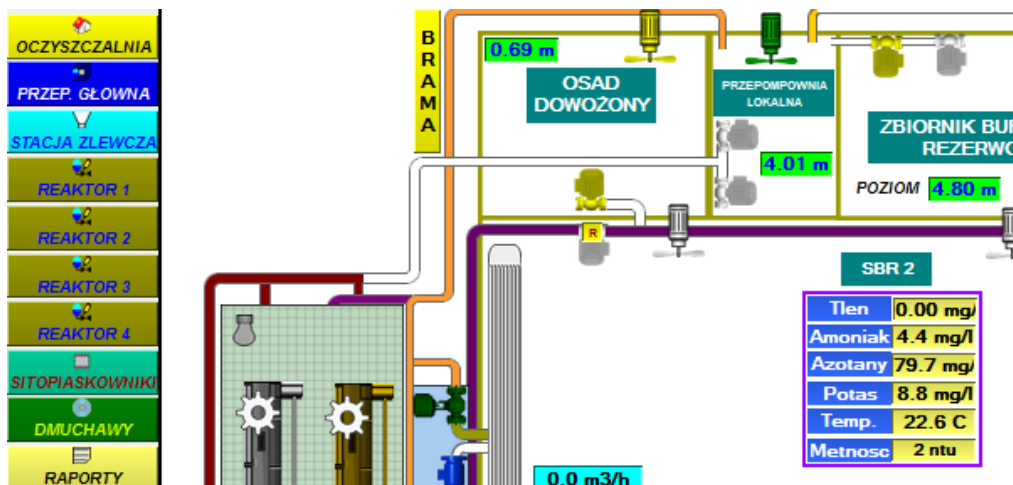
OCZYSZCZALNIA
PRZEP. GŁOWNA
STACJA ZLEWCZA
REAKTOR 1
REAKTOR 2
REAKTOR 3
REAKTOR 4
SITOPIASKOWNIKI
DMUCHAWY
RAPORTY

BRAMA

0.69 m
OSAD DOWOZONY
PRZEPOMPOWNIA LOKALNA
4.01 m
ZBIORNIK BUF REZERWO
POZIOM 4.80 m
R
SBR 2

| Tlen | 0.00 mg/ |
|---|---|
| Amoniak | 4.4 mg/l |
| Azotany | 79.7 mg/ |
| Potas | 8.8 mg/l |
| Temp. | 22.6 C |
| Metnosc | 2 ntu |

0.0 m3/h